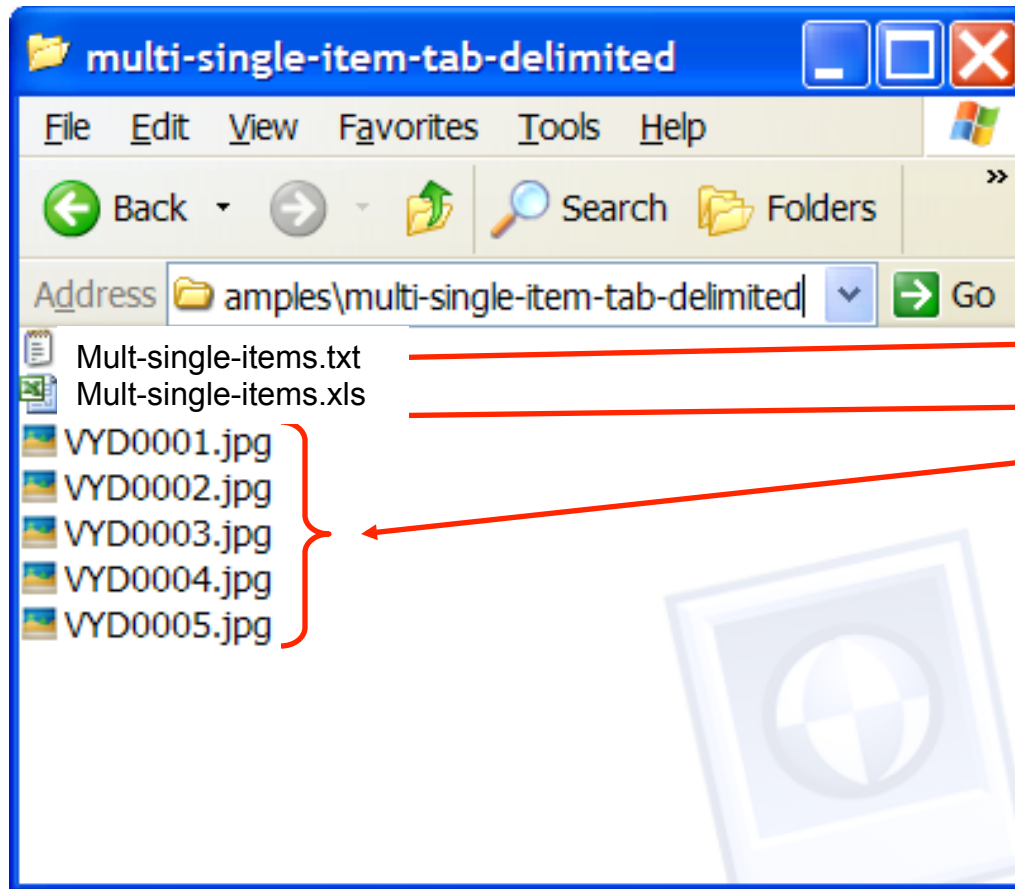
multi-single-item-tab-delimited

File Edit View Favorites Tools Help

Back Search Folders »

Address amples\multi-single-item-tab-delimited Go

Mult-single-items.txt
Mult-single-items.xls
VYD0001.jpg
VYD0002.jpg
VYD0003.jpg
VYD0004.jpg
VYD0005.jpg